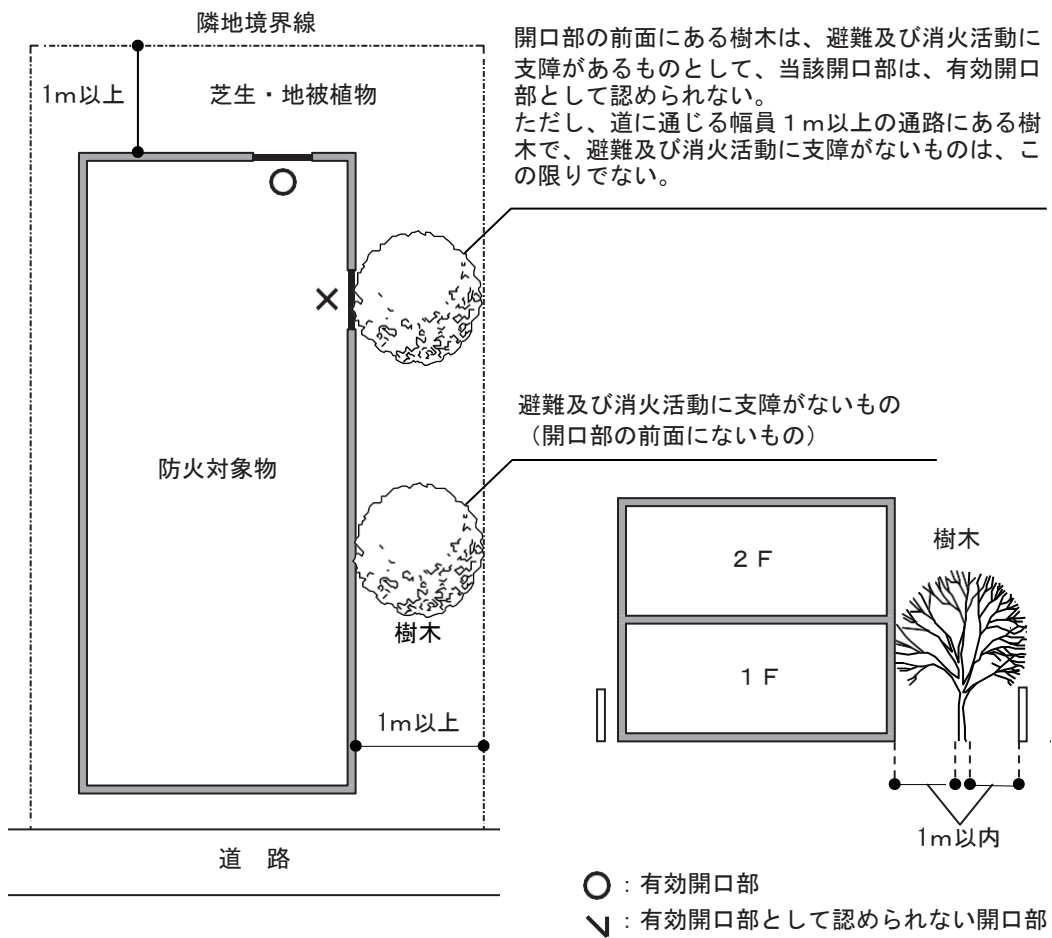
隣地境界線

1m以上

芝生・地被植物

開口部の前面にある樹木は、避難及び消火活動に支障があるものとして、当該開口部は、有効開口部として認められない。
ただし、道に通じる幅員1m以上の通路にある樹木で、避難及び消火活動に支障がないものは、この限りでない。

○

×

避難及び消火活動に支障がないもの
（開口部の前面にないもの）

防火対象物

樹木

1m以上

道　路

2F

1F

樹木

1m以内

○：有効開口部

×：有効開口部として認められない開口部